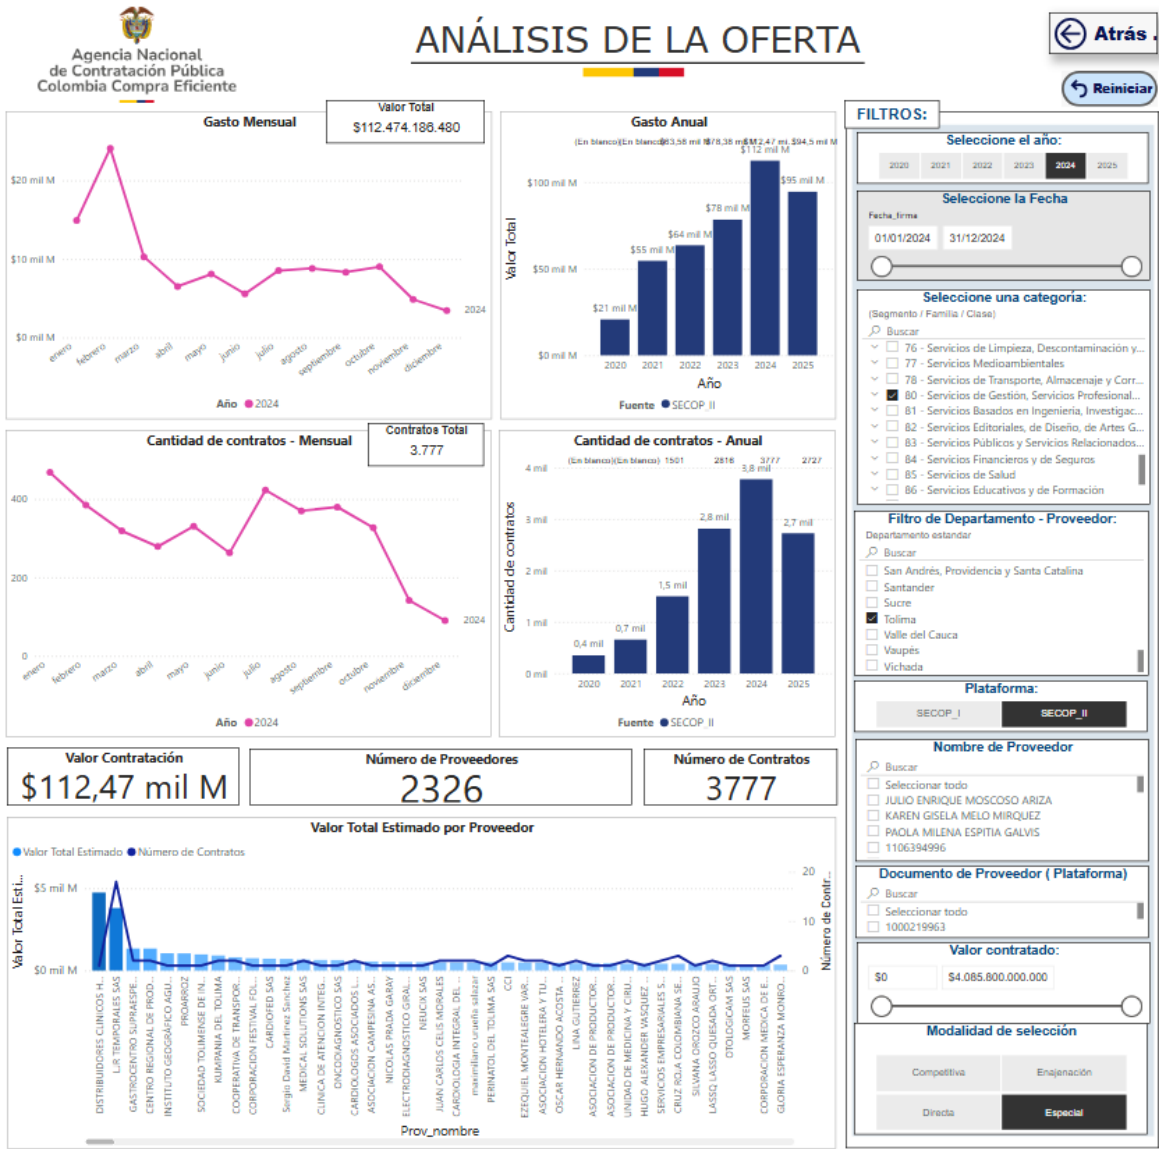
Agencia Nacional de Contratación Pública Colombia Compra Eficiente

ANÁLISIS DE LA OFERTA

Atrás

Reiniciar

Gasto Mensual

Valor Total
$112.474.186.480

$20 mil M
$10 mil M
$0 mil M
enero febrero marzo abril mayo junio julio agosto septiembre octubre noviembre diciembre
2024
Año ● 2024

Gasto Anual
(En blanco) (En blanco) $63,58 mil M $78,38 mil M $112,47 mil M $94,5 mil M
$112 mil M
$100 mil M
$95 mil M
$78 mil M
$64 mil M
$55 mil M
$50 mil M
$21 mil M
$0 mil M
Valor Total
2020 2021 2022 2023 2024 2025
Año
Fuente ● SECOP_II

Cantidad de contratos - Mensual

Contratos Total
3.777

400
200
0
enero febrero marzo abril mayo junio julio agosto septiembre octubre noviembre diciembre
2024
Año ● 2024

Cantidad de contratos - Anual
(En blanco) (En blanco) 1501 2816 3777 2727
4 mil
3,8 mil
3 mil
2,8 mil
2,7 mil
2 mil
1,5 mil
1 mil
0,7 mil
0,4 mil
0 mil
Cantidad de contratos
2020 2021 2022 2023 2024 2025
Año
Fuente ● SECOP_II

Valor Contratación
$112,47 mil M

Número de Proveedores
2326

Número de Contratos
3777

Valor Total Estimado por Proveedor
● Valor Total Estimado ● Número de Contratos
$5 mil M
$0 mil M
Valor Total Esti...
20
10
0
Número de Contr...
DISTRIBUIDORES CLINICOS H... L/R TEMPORALES SAS GASTROCENTRO SUPRAESPE... CENTRO REGIONAL DE PROD... INSTITUTO GEOGRAFICO AGU... PROARROZ SOCIEDAD TOLIMENSE DE IN... KUMPANIA DEL TOLIMA COOPERATIVA DE TRANSPOR... CORPORACION FESTIVAL FOL... CARDIOFED SAS Sergio David Martinez Sanchez MEDICAL SOLUTIONS SAS CLINICA DE ATENCION INTEG... ONCODIAGNOSTICO SAS CARDIOLOGOS ASOCIADOS I... ASOCIACION CAMPESINA AS... NICOLAS PRADA GARAY ELECTRODIAGNOSTICO GIRAL... NEUCIK SAS JUAN CARLOS CELIS MORALES CARDIOLOGIA INTEGRAL DEL... maximiliano urueña salazar PERINATOL DEL TOLIMA SAS CCI EZEQUIEL MONTEALEGRE VAR... ASOCIACION HOTELERA Y TU... OSCAR HERNANDO ACOSTA ... LINA GUTIERREZ ASOCIACION DE PRODUCTOR... ASOCIACION DE PRODUCTOR... UNIDAD DE MEDICINA Y CIRU... HUGO ALEXANDER VASQUEZ ... SERVICIOS EMPRESARIALES S... CRUZ ROJA COLOMBIANA SE... SILVANA OROZCO ARAUJO LASSQ LASSO QUESADA ORT... OTOLOGICAM SAS MORFEUS SAS CORPORACION MEDICA DE E... GLORIA ESPERANZA MONRO...
Prov_nombre

FILTROS:

Seleccione el año:
2020 2021 2022 2023 2024 2025

Seleccione la Fecha
Fecha_firma
01/01/2024 31/12/2024

Seleccione una categoría:
(Segmento / Familia / Clase)
Buscar
76 - Servicios de Limpieza, Descontaminación y...
77 - Servicios Medioambientales
78 - Servicios de Transporte, Almacenaje y Corr...
80 - Servicios de Gestión, Servicios Profesional...
81 - Servicios Basados en Ingeniería, Investigac...
82 - Servicios Editoriales, de Diseño, de Artes G...
83 - Servicios Públicos y Servicios Relacionados...
84 - Servicios Financieros y de Seguros
85 - Servicios de Salud
86 - Servicios Educativos y de Formación

Filtro de Departamento - Proveedor:
Departamento estandar
Buscar
San Andrés, Providencia y Santa Catalina
Santander
Sucre
Tolima
Valle del Cauca
Vaupés
Vichada

Plataforma:
SECOP_I SECOP_II

Nombre de Proveedor
Buscar
Seleccionar todo
JULIO ENRIQUE MOSCOSO ARIZA
KAREN GISELA MELO MIRQUEZ
PAOLA MILENA ESPITIA GALVIS
1106394996

Documento de Proveedor ( Plataforma)
Buscar
Seleccionar todo
1000219963

Valor contratado:
$0 $4.085.800.000.000

Modalidad de selección
Competitiva Enajenación
Directa Especial